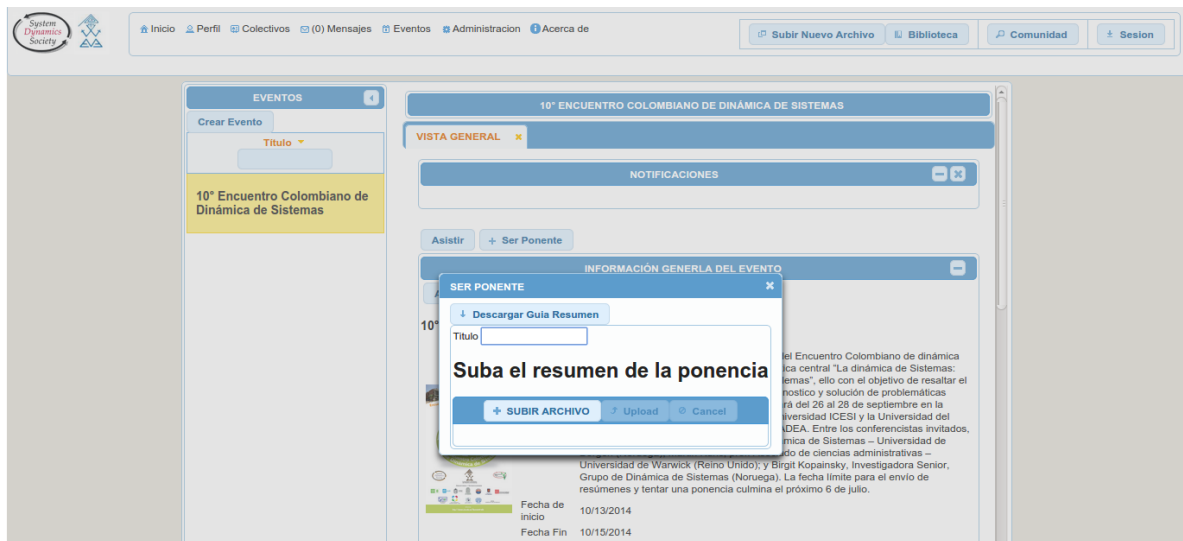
System Dynamics Society

Inicio Perfil Colectivos (0) Mensajes Eventos Administracion Acerca de

Subir Nuevo Archivo Biblioteca Comunidad Sesion

EVENTOS

Crear Evento

Titulo

10° Encuentro Colombiano de Dinámica de Sistemas

10° ENCUENTRO COLOMBIANO DE DINÁMICA DE SISTEMAS

VISTA GENERAL

NOTIFICACIONES

Asistir + Ser Ponente

INFORMACIÓN GENERLA DEL EVENTO

10°

del Encuentro Colombiano de dinámica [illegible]ca central "La dinámica de Sistemas: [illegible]emas", ello con el objetivo de resaltar el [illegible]nostico y solución de problemáticas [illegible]rá del 26 al 28 de septiembre en la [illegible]iversidad ICESI y la Universidad del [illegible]ADEA. Entre los conferencistas invitados, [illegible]mica de Sistemas – Universidad de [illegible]do de ciencias administrativas – Universidad de Warwick (Reino Unido); y Birgit Kopainsky, Investigadora Senior, Grupo de Dinámica de Sistemas (Noruega). La fecha límite para el envío de resúmenes y tentar una ponencia culmina el próximo 6 de julio.

Fecha de inicio 10/13/2014

Fecha Fin 10/15/2014

SER PONENTE

Descargar Guia Resumen

Titulo

Suba el resumen de la ponencia

+ SUBIR ARCHIVO Upload Cancel